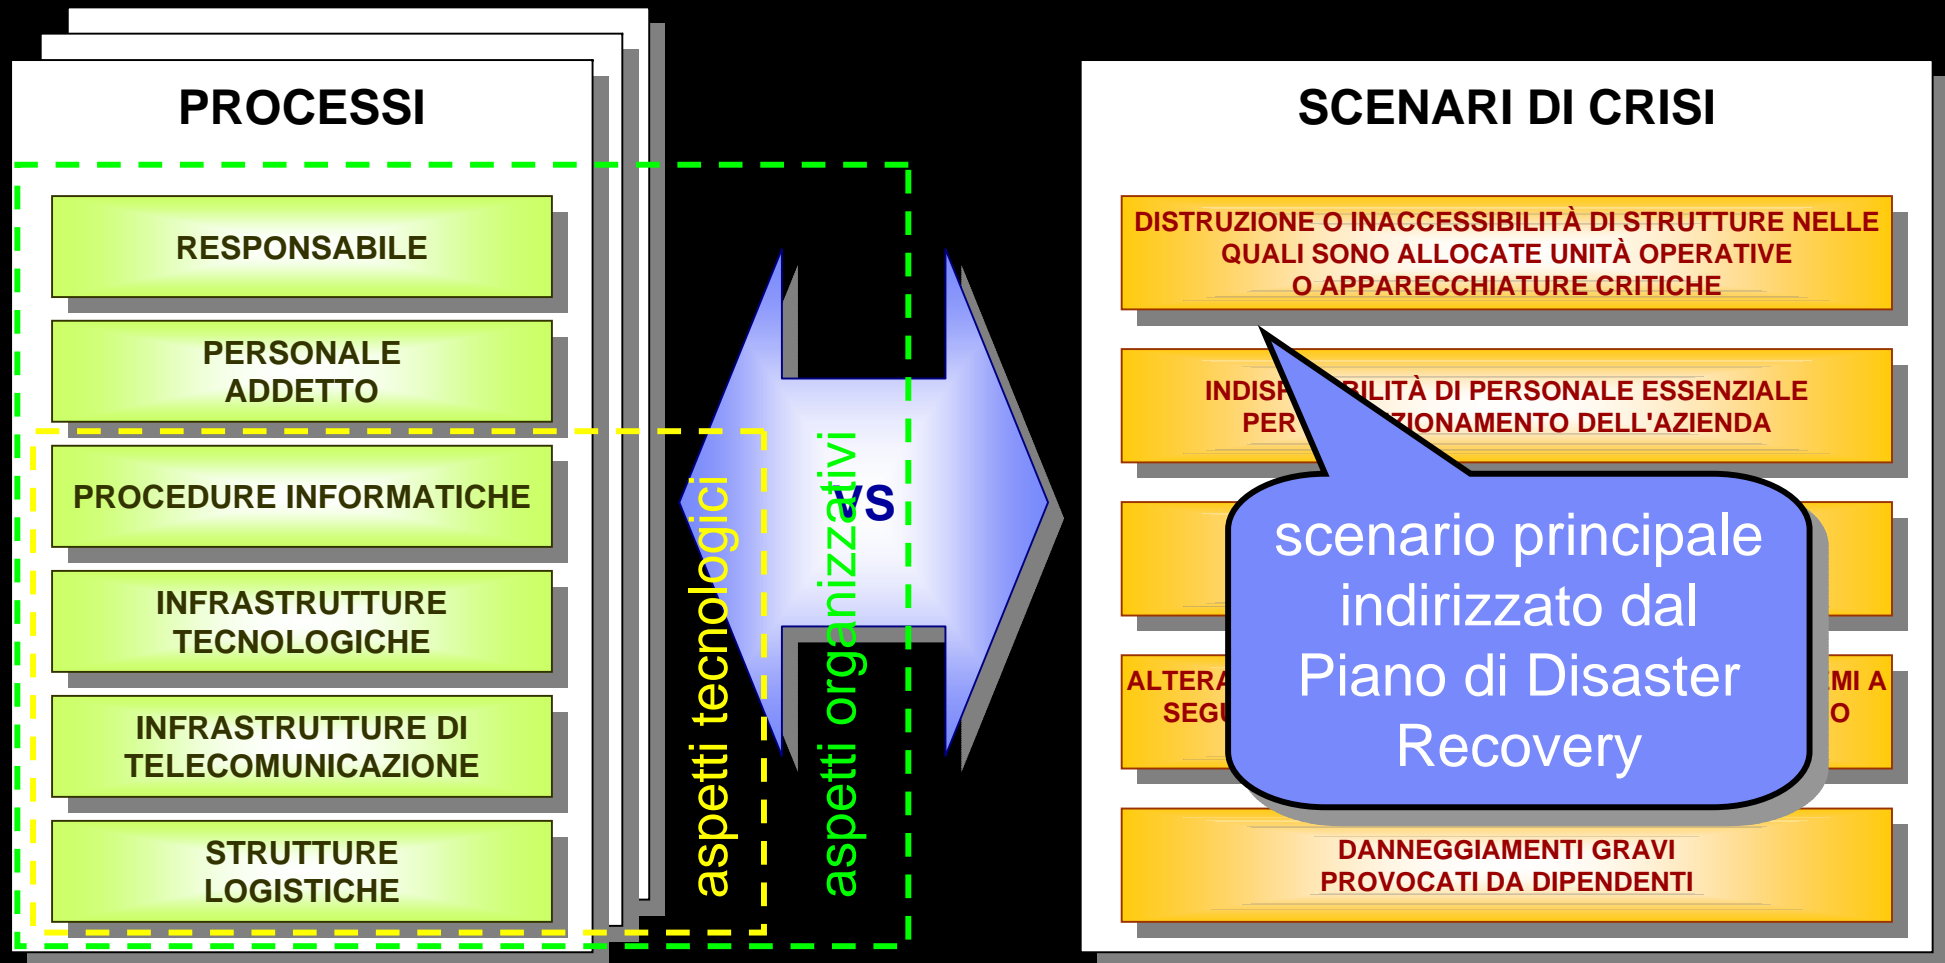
PROCESSI

RESPONSABILE

PERSONALE ADDETTO

PROCEDURE INFORMATICHE

INFRASTRUTTURE TECNOLOGICHE

INFRASTRUTTURE DI TELECOMUNICAZIONE

STRUTTURE LOGISTICHE

aspetti tecnologici

aspetti organizzativi

VS

SCENARI DI CRISI

DISTRUZIONE O INACCESSIBILITÀ DI STRUTTURE NELLE QUALI SONO ALLOCATE UNITÀ OPERATIVE O APPARECCHIATURE CRITICHE

INDISP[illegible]BILITÀ DI PERSONALE ESSENZIALE PER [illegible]ZIONAMENTO DELL'AZIENDA

ALTERA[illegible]MI A SEGU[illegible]O

DANNEGGIAMENTI GRAVI PROVOCATI DA DIPENDENTI

scenario principale indirizzato dal Piano di Disaster Recovery